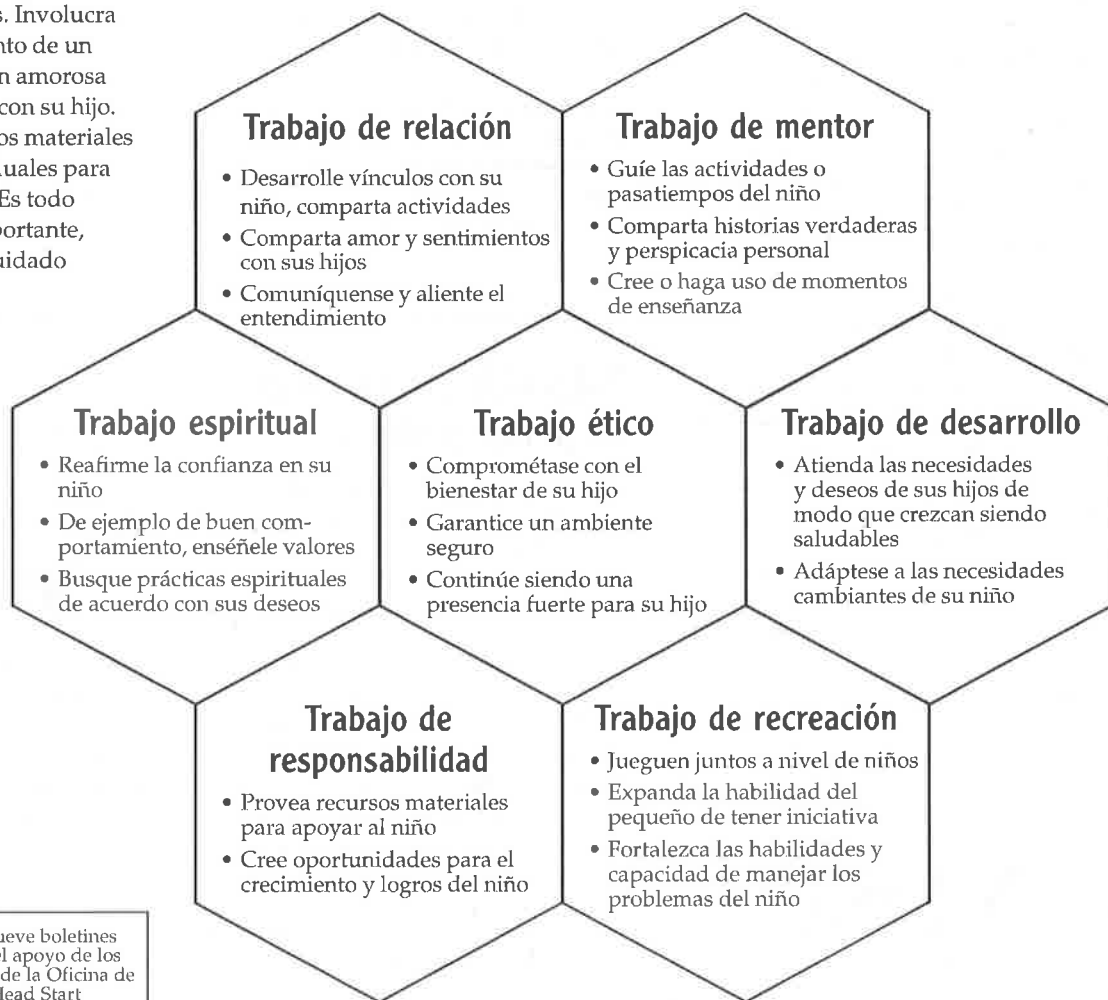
s. Involucra
nto de un
n amorosa
con su hijo.
os materiales
uales para
Es todo
portante,
uidado

Trabajo de relación
• Desarrolle vínculos con su niño, comparta actividades
• Comparta amor y sentimientos con sus hijos
• Comuníquense y aliente el entendimiento

Trabajo de mentor
• Guíe las actividades o pasatiempos del niño
• Comparta historias verdaderas y perspicacia personal
• Cree o haga uso de momentos de enseñanza

Trabajo espiritual
• Reafirme la confianza en su niño
• De ejemplo de buen comportamiento, enséñele valores
• Busque prácticas espirituales de acuerdo con sus deseos

Trabajo ético
• Comprométase con el bienestar de su hijo
• Garantice un ambiente seguro
• Continúe siendo una presencia fuerte para su hijo

Trabajo de desarrollo
• Atienda las necesidades y deseos de sus hijos de modo que crezcan siendo saludables
• Adáptese a las necesidades cambiantes de su niño

Trabajo de responsabilidad
• Provea recursos materiales para apoyar al niño
• Cree oportunidades para el crecimiento y logros del niño

Trabajo de recreación
• Jueguen juntos a nivel de niños
• Expanda la habilidad del pequeño de tener iniciativa
• Fortalezca las habilidades y capacidad de manejar los problemas del niño

nueve boletines
l apoyo de los
de la Oficina de
Head Start